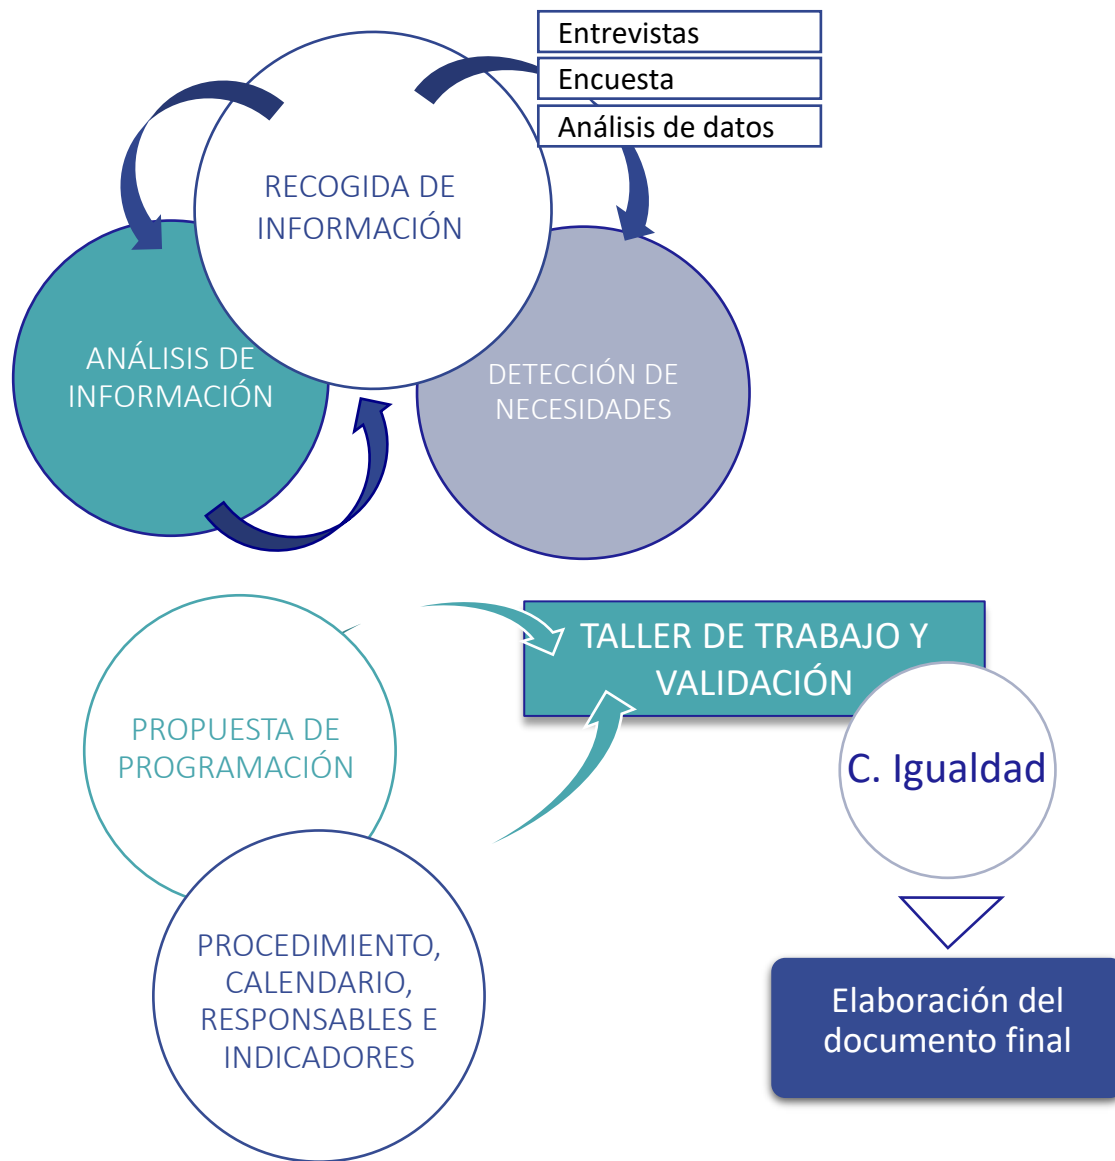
Entrevistas
Encuesta
Análisis de datos

RECOGIDA DE INFORMACIÓN

ANÁLISIS DE INFORMACIÓN

DETECCIÓN DE NECESIDADES

PROPUESTA DE PROGRAMACIÓN

TALLER DE TRABAJO Y VALIDACIÓN

C. Igualdad

PROCEDIMIENTO, CALENDARIO, RESPONSABLES E INDICADORES

Elaboración del documento final